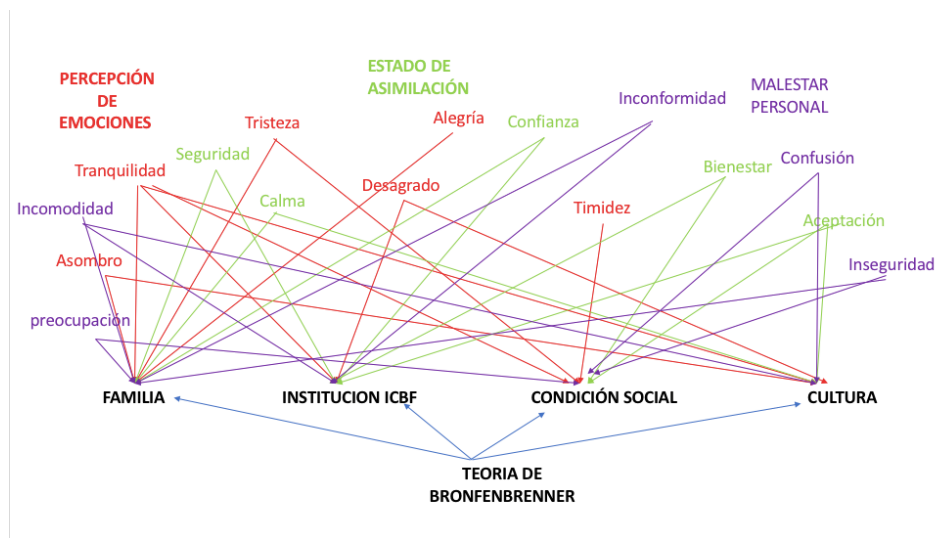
PERCEPCIÓN DE EMOCIONES

ESTADO DE ASIMILACIÓN

MALESTAR PERSONAL

Inconformidad

Tristeza

Alegría

Confianza

Seguridad

Tranquilidad

Bienestar

Confusión

Calma

Desagrado

Incomodidad

Timidez

Aceptación

Asombro

Inseguridad

preocupación

FAMILIA

INSTITUCION ICBF

CONDICIÓN SOCIAL

CULTURA

TEORIA DE BRONFENBRENNER